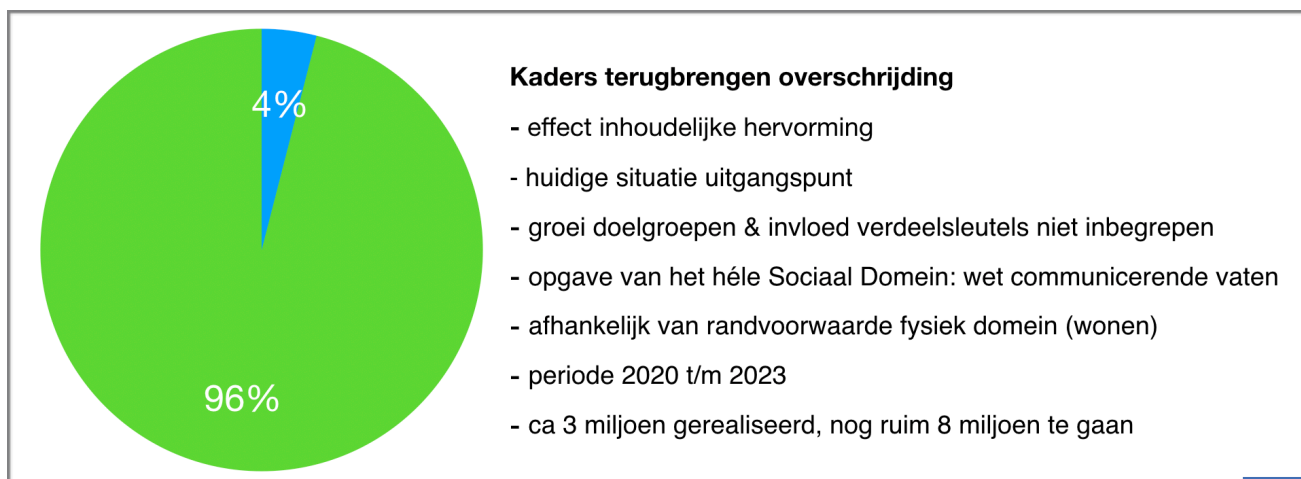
4%

96%

Kaders terugbrengen overschrijding

- effect inhoudelijke hervorming

- huidige situatie uitgangspunt

- groei doelgroepen & invloed verdeelsleutels niet inbegrepen

- opgave van het héle Sociaal Domein: wet communicerende vaten

- afhankelijk van randvoorwaarde fysiek domein (wonen)

- periode 2020 t/m 2023

- ca 3 miljoen gerealiseerd, nog ruim 8 miljoen te gaan